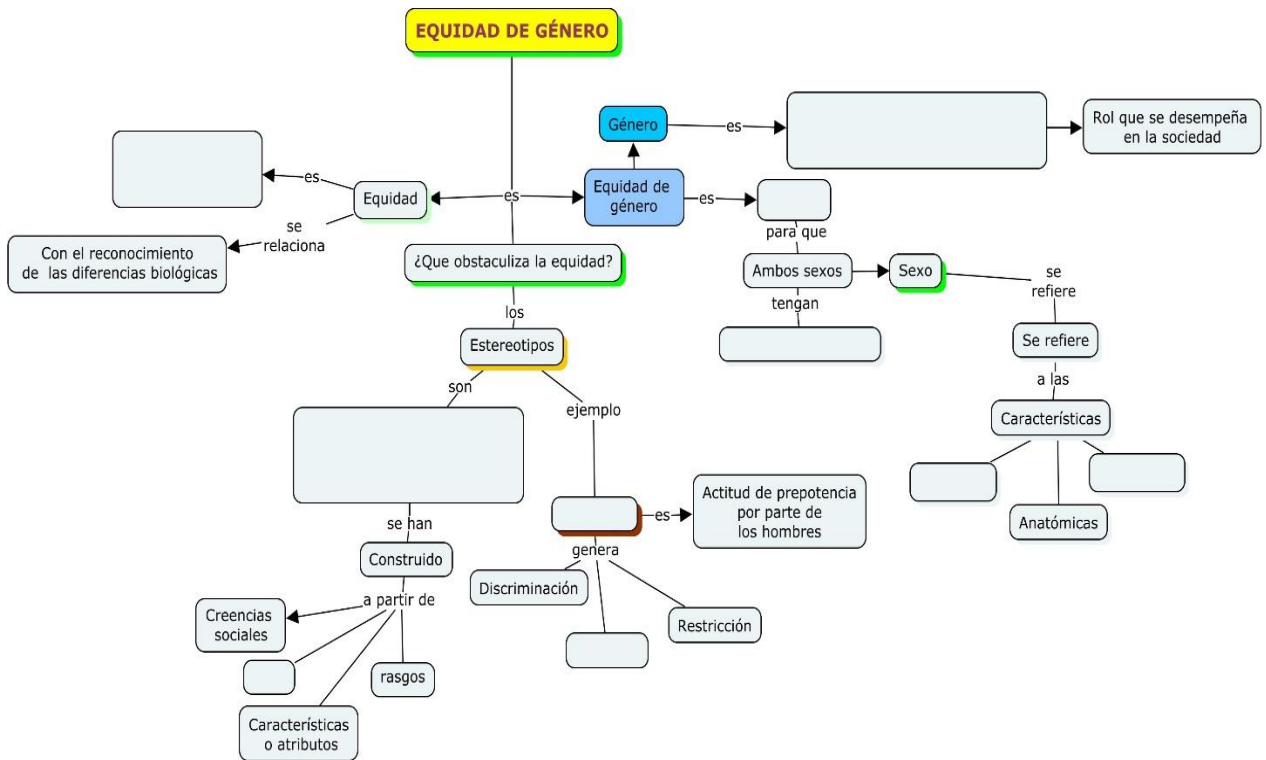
EQUIDAD DE GÉNERO

Género

es

Rol que se desempeña en la sociedad

es

Equidad

es

Equidad de género

es

se relaciona

Con el reconocimiento de las diferencias biológicas

¿Que obstaculiza la equidad?

para que

Ambos sexos

Sexo

se refiere

tengan

los

Estereotipos

Se refiere

a las

son

ejemplo

Características

Anatómicas

es

Actitud de prepotencia por parte de los hombres

se han

Construido

genera

Discriminación

a partir de

Creencias sociales

Restricción

rasgos

Características o atributos